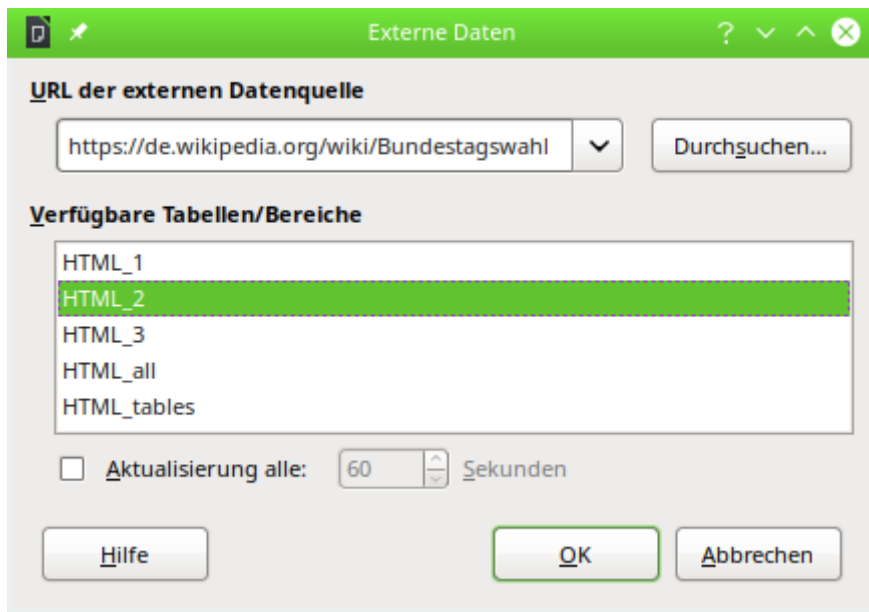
Externe Daten

URL der externen Datenquelle

https://de.wikipedia.org/wiki/Bundestagswahl

Durchsuchen...

Verfügbare Tabellen/Bereiche

HTML_1
HTML_2
HTML_3
HTML_all
HTML_tables

Aktualisierung alle: 60 Sekunden

Hilfe

OK

Abbrechen